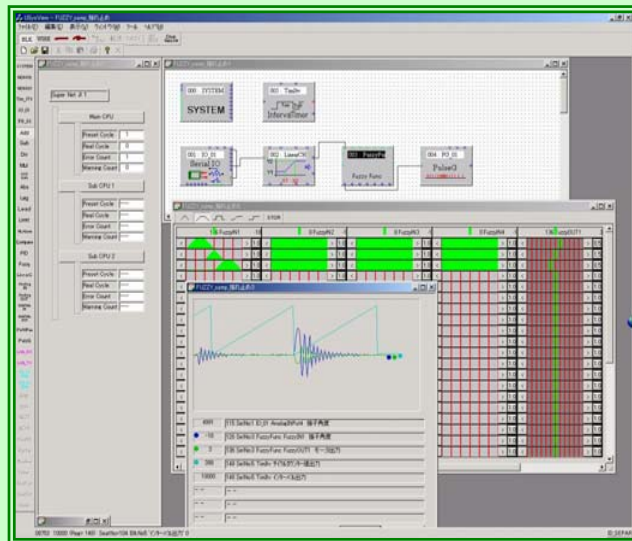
USysView - FUZZY_camp_振れ止め

ファイル(F) 編集(E) 表示(V) ウィンドウ(W) ツール ヘルプ(H)

Super Net # 1

Main CPU
Preset Cycle 1
Real Cycle 0
Error Count 1
Warning Count 0

Sub CPU 1
Preset Cycle
Real Cycle
Error Count
Warning Count

Sub CPU 2
Preset Cycle
Real Cycle
Error Count
Warning Count

000 SYSTEM
SYSTEM

001 Tim
IntervalTimer

001 IO
SerialIO

003 FuzzyFu
Fuzzy Func

004 PO
Pulse0

STOP

FuzzyIN1
FuzzyIN2
FuzzyIN3
FuzzyIN4
FuzzyOUT1

FUZZY_camp_振れ止め

4991 [01] SelNo1 IO AnalogIN Port4 振子角度
-16 [02] SelNo3 FuzzyFunc FuzzyIN1 振子角度
0 [03] SelNo3 FuzzyFunc FuzzyOUT1 モータ出力
269 [04] SelNo5 TimBr タイマ出力
10000 [04] SelNo5 TimBr インターバル出力

00750 10000 Real 1461 SeatNo104 BN No5 インターバル出力 0